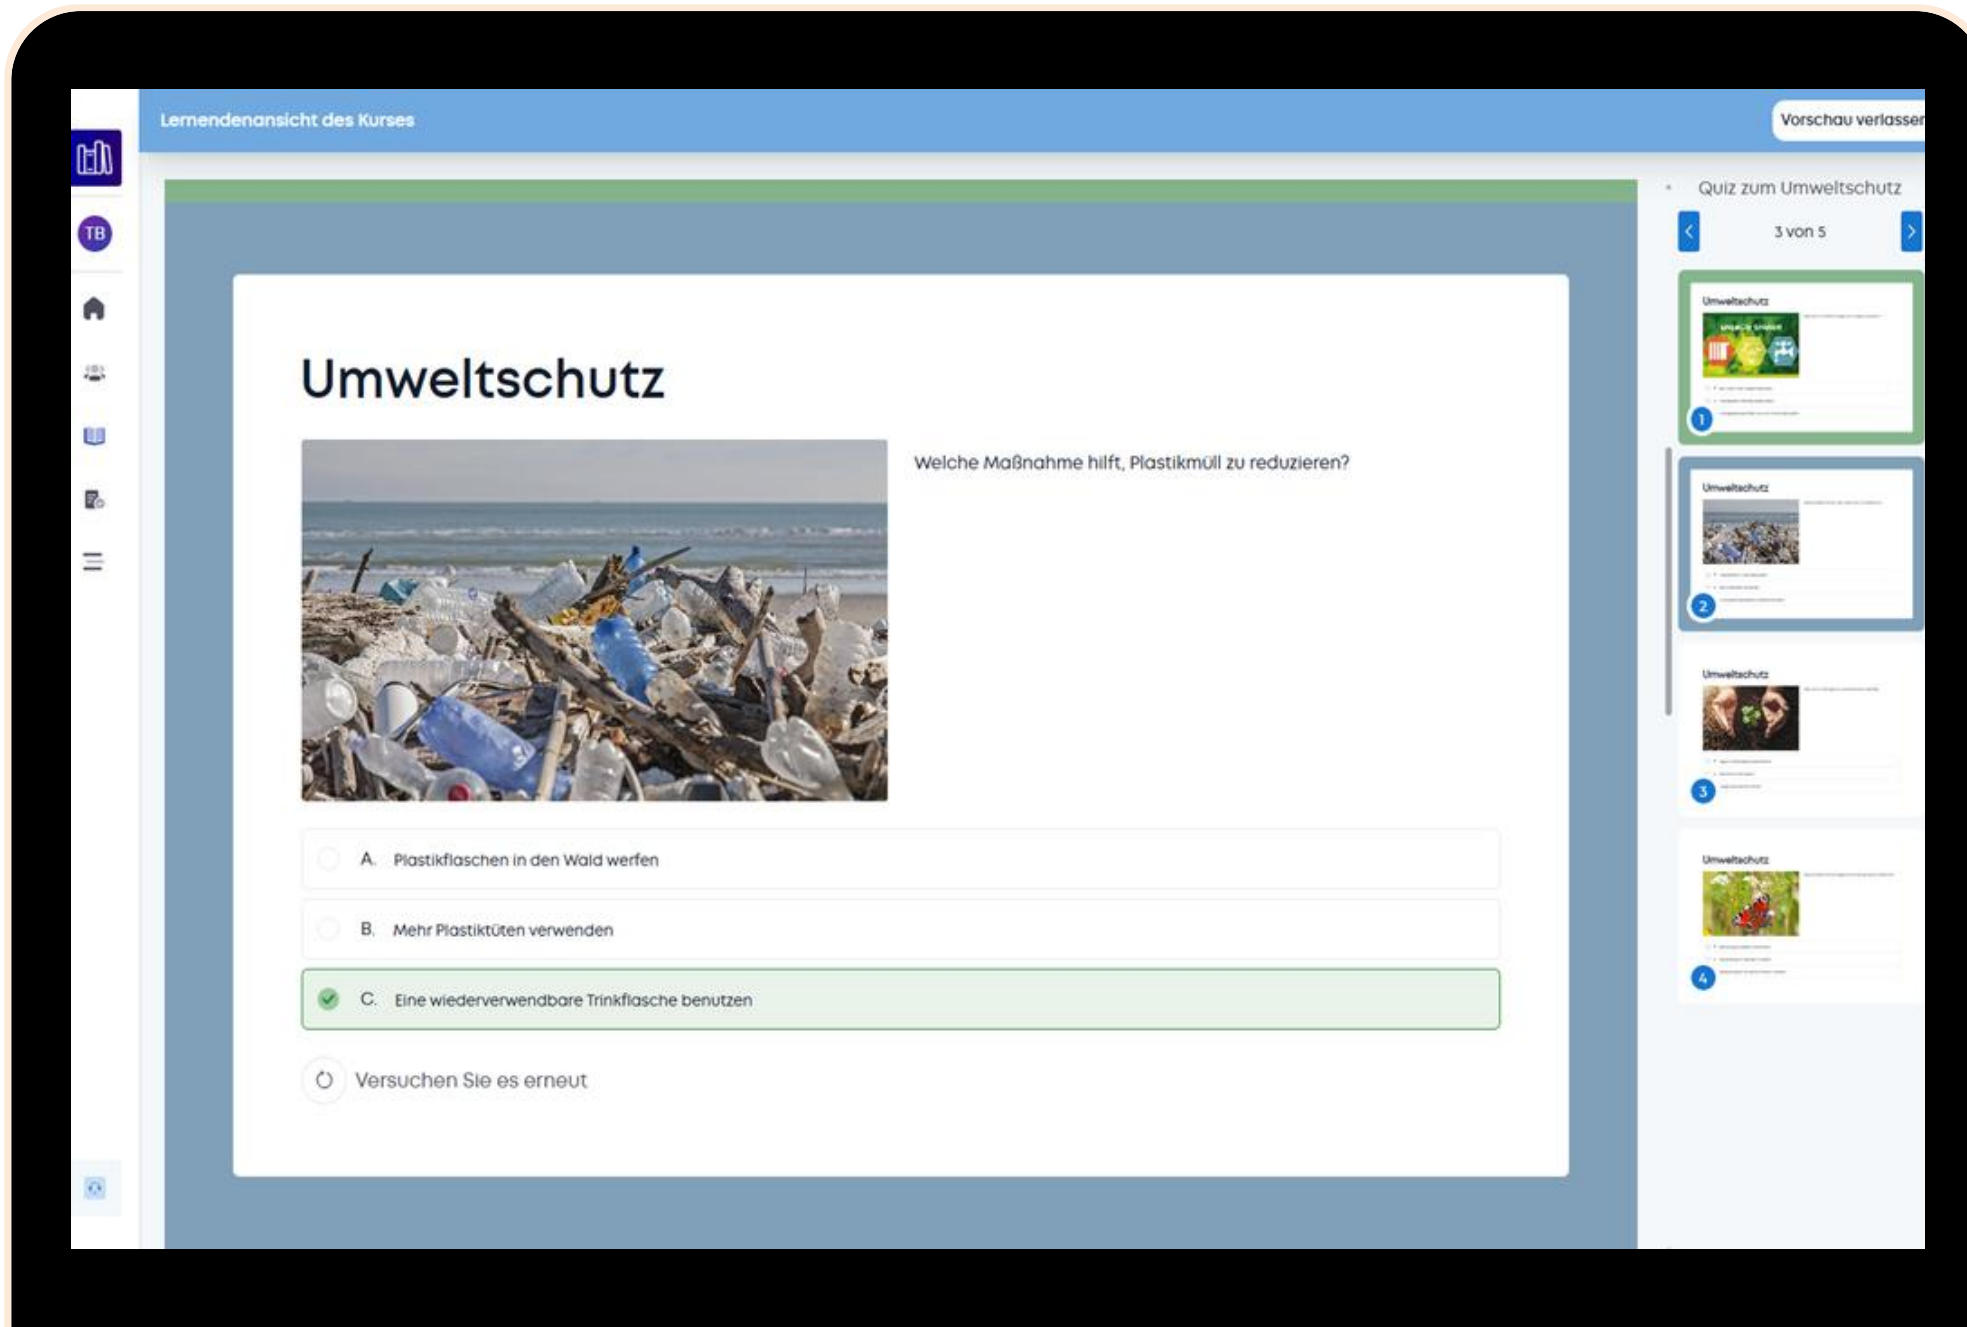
Lernendenansicht des Kurses

Vorschau verlasser

TB

Umweltschutz

Welche Maßnahme hilft, Plastikmüll zu reduzieren?

A. Plastikflaschen in den Wald werfen

B. Mehr Plastiktüten verwenden

C. Eine wiederverwendbare Trinkflasche benutzen

Versuchen Sie es erneut

Quiz zum Umweltschutz

3 von 5

Umweltschutz

1

Umweltschutz

2

Umweltschutz

3

Umweltschutz

4